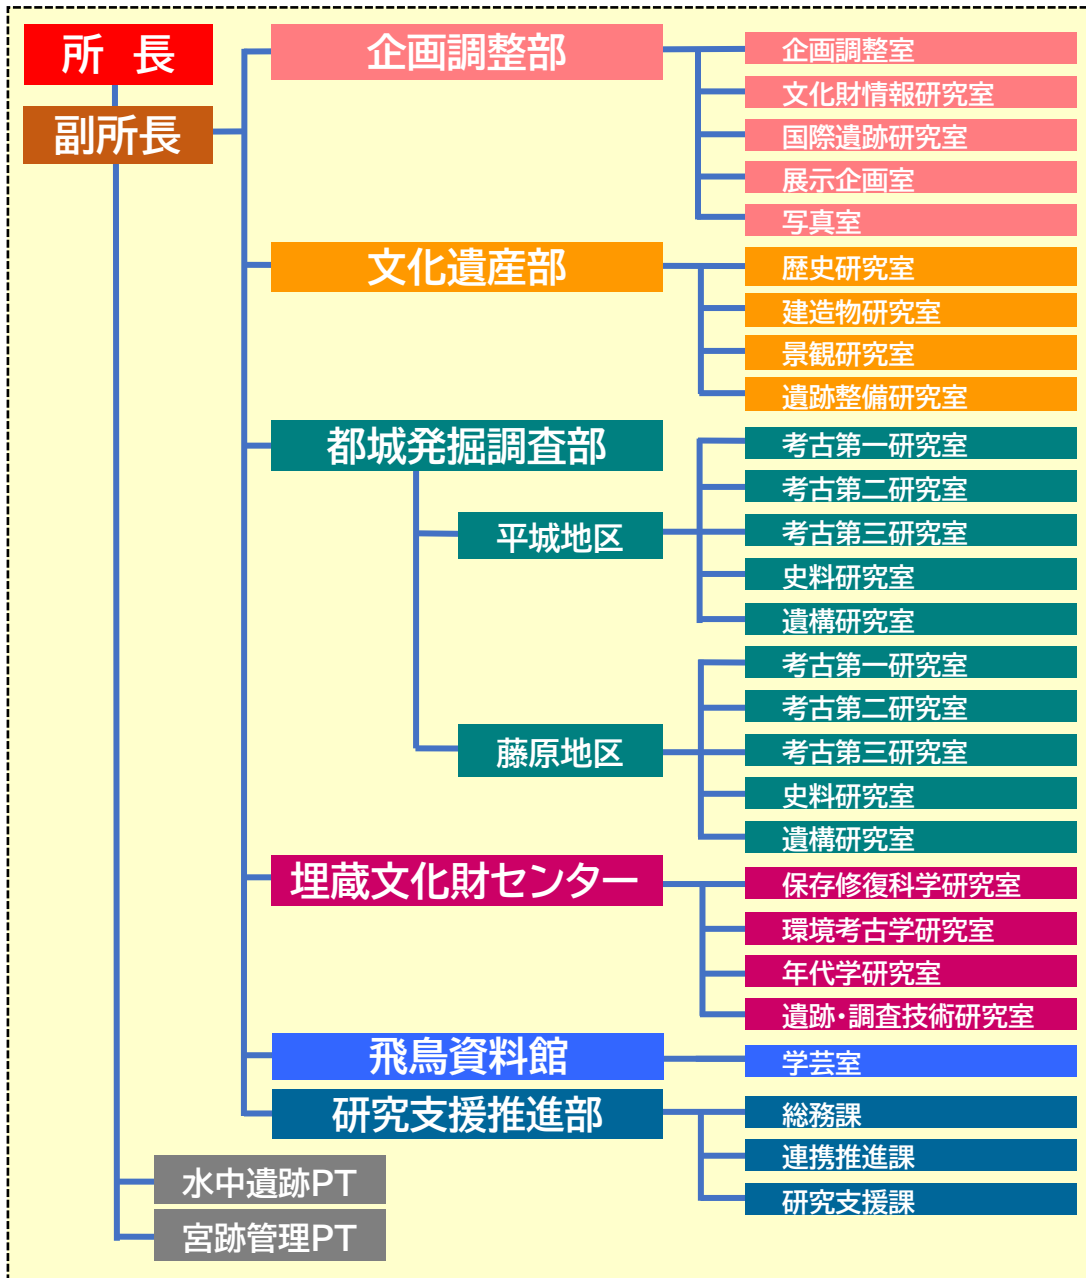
所　長
副所長

企画調整部
企画調整室
文化財情報研究室
国際遺跡研究室
展示企画室
写真室

文化遺産部
歴史研究室
建造物研究室
景観研究室
遺跡整備研究室

都城発掘調査部
平城地区
考古第一研究室
考古第二研究室
考古第三研究室
史料研究室
遺構研究室
藤原地区
考古第一研究室
考古第二研究室
考古第三研究室
史料研究室
遺構研究室

埋蔵文化財センター
保存修復科学研究室
環境考古学研究室
年代学研究室
遺跡・調査技術研究室

飛鳥資料館
学芸室

研究支援推進部
総務課
連携推進課
研究支援課

水中遺跡PT
宮跡管理PT